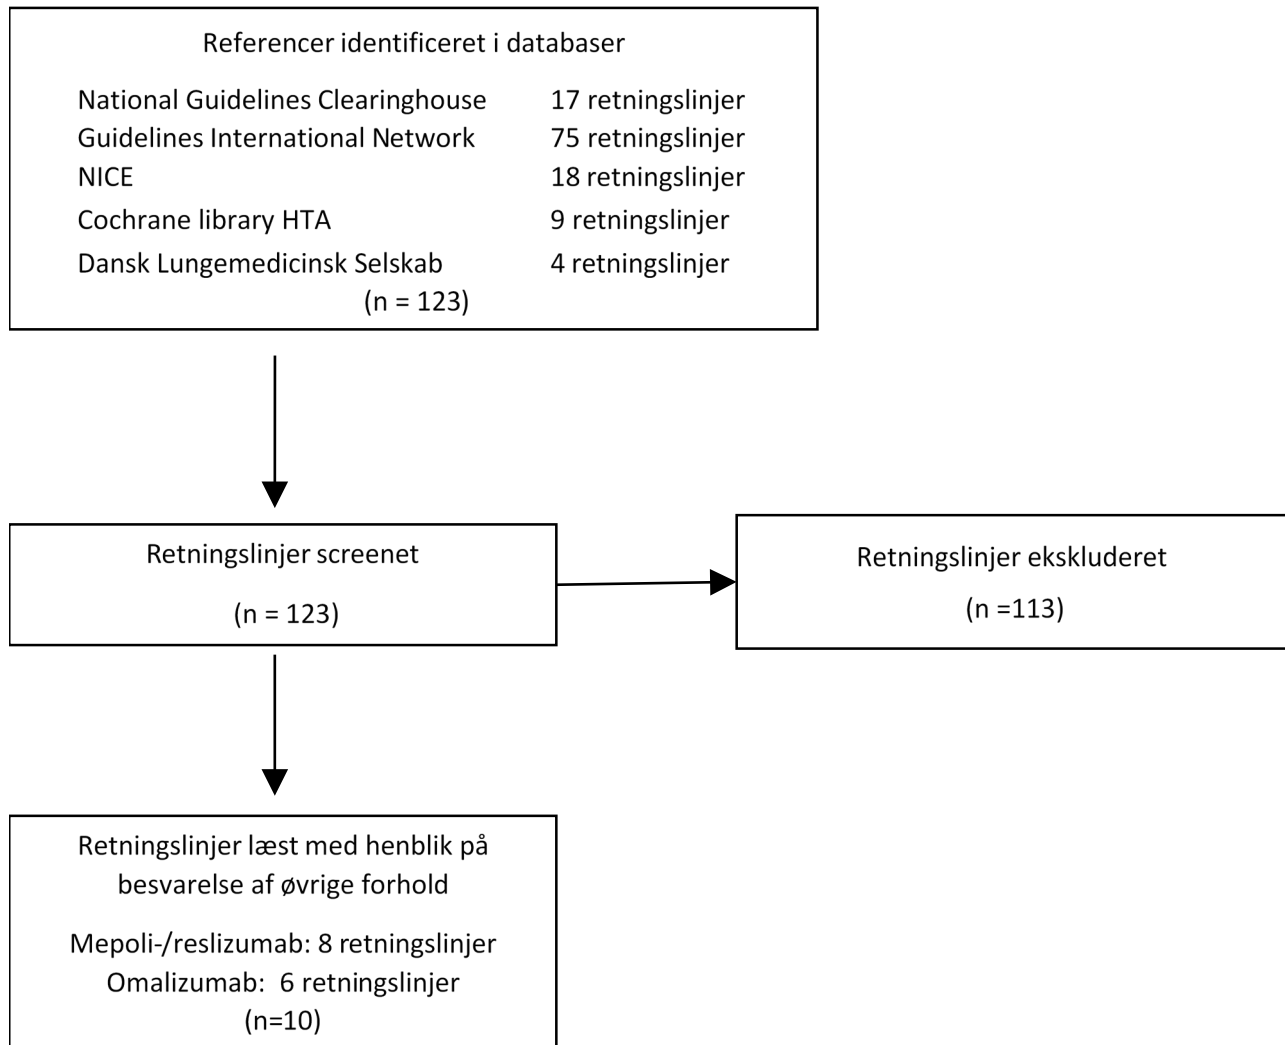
Referencer identificeret i databaser

National Guidelines Clearinghouse 17 retningslinjer
Guidelines International Network 75 retningslinjer
NICE 18 retningslinjer
Cochrane library HTA 9 retningslinjer
Dansk Lungemedicinsk Selskab 4 retningslinjer
(n = 123)

Retningslinjer screenet

(n = 123)

Retningslinjer ekskluderet

(n =113)

Retningslinjer læst med henblik på besvarelse af øvrige forhold

Mepoli-/reslizumab: 8 retningslinjer
Omalizumab: 6 retningslinjer
(n=10)